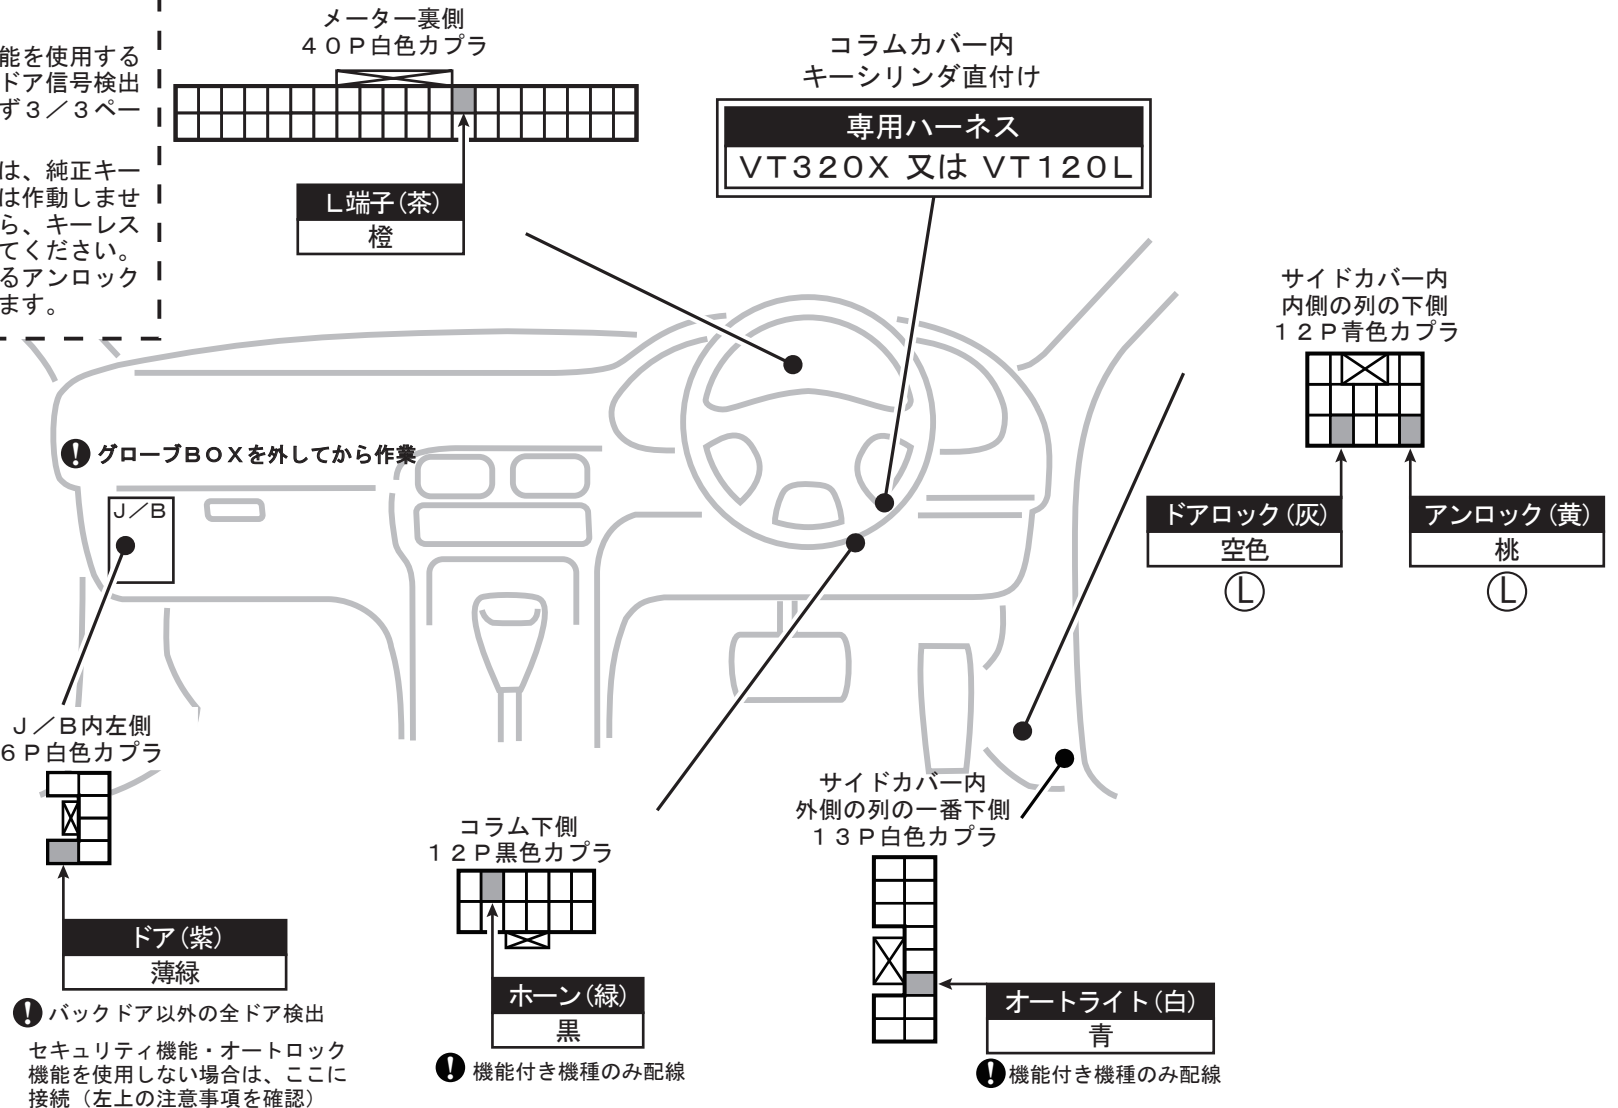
能を使用する
ドア信号検出
ず３／３ペー

は、純正キー
は作動しませ
ら、キーレス
てください。
るアンロック
ます。

メーター裏側
４０Ｐ白色カプラ

Ｌ端子（茶）
橙

コラムカバー内
キーシリンダ直付け

専用ハーネス
VT320X 又は VT120L

サイドカバー内
内側の列の下側
１２Ｐ青色カプラ

ドアロック（灰）
空色
Ⓛ

アンロック（黄）
桃
Ⓛ

グローブＢＯＸを外してから作業

J／B

Ｊ／Ｂ内左側
６Ｐ白色カプラ

ドア（紫）
薄緑

バックドア以外の全ドア検出

セキュリティ機能・オートロック機能を使用しない場合は、ここに接続（左上の注意事項を確認）

コラム下側
１２Ｐ黒色カプラ

ホーン（緑）
黒

機能付き機種のみ配線

サイドカバー内
外側の列の一番下側
１３Ｐ白色カプラ

オートライト（白）
青

機能付き機種のみ配線